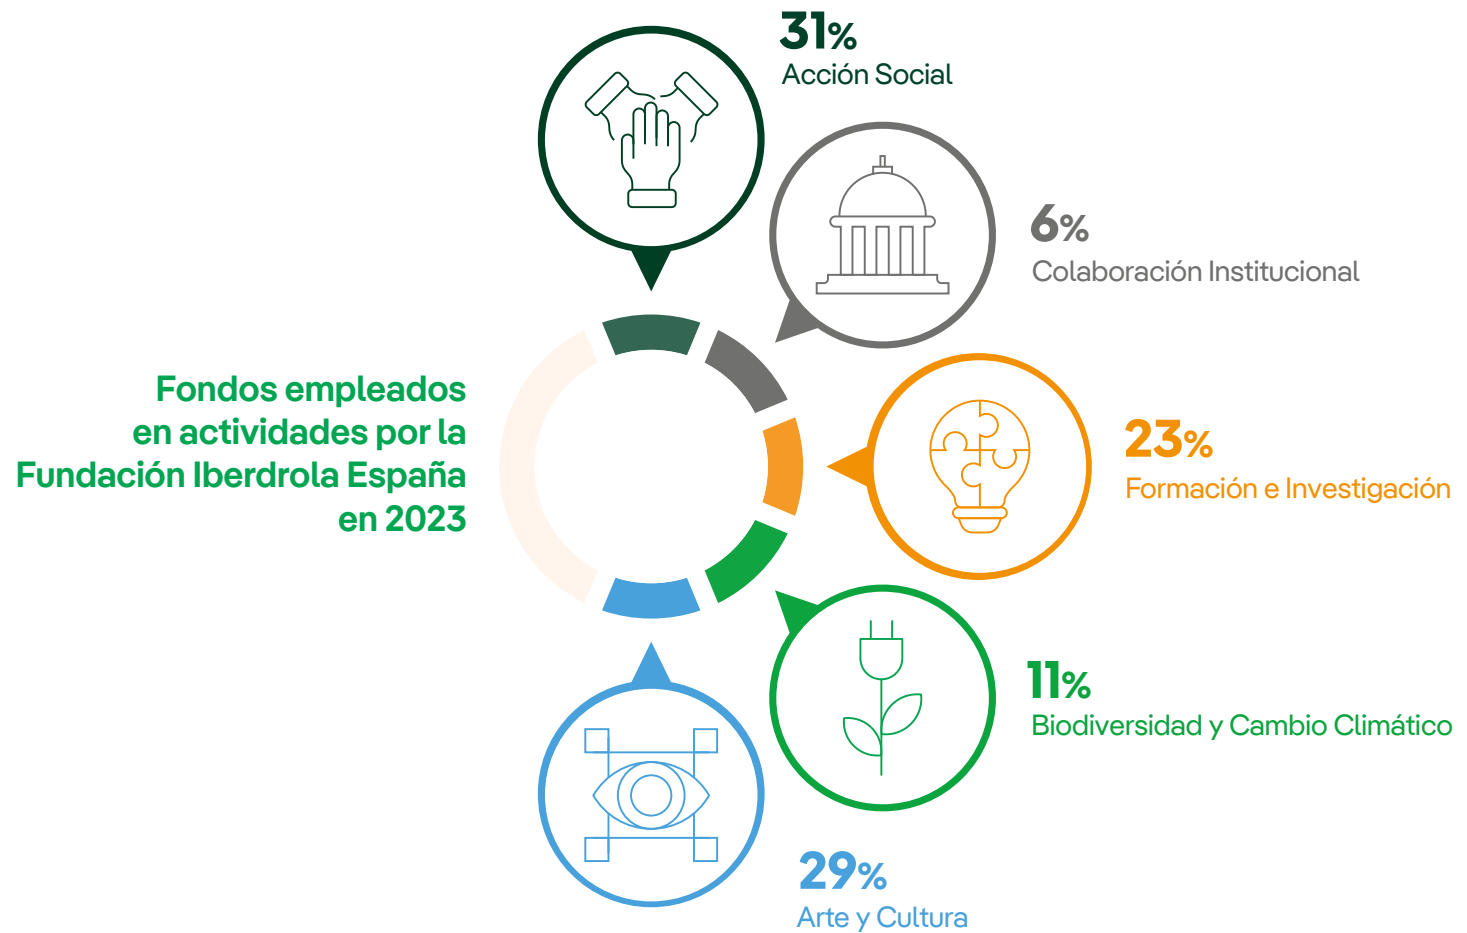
Fondos empleados en actividades por la Fundación Iberdrola España en 2023

31%
Acción Social

6%
Colaboración Institucional

23%
Formación e Investigación

11%
Biodiversidad y Cambio Climático

29%
Arte y Cultura